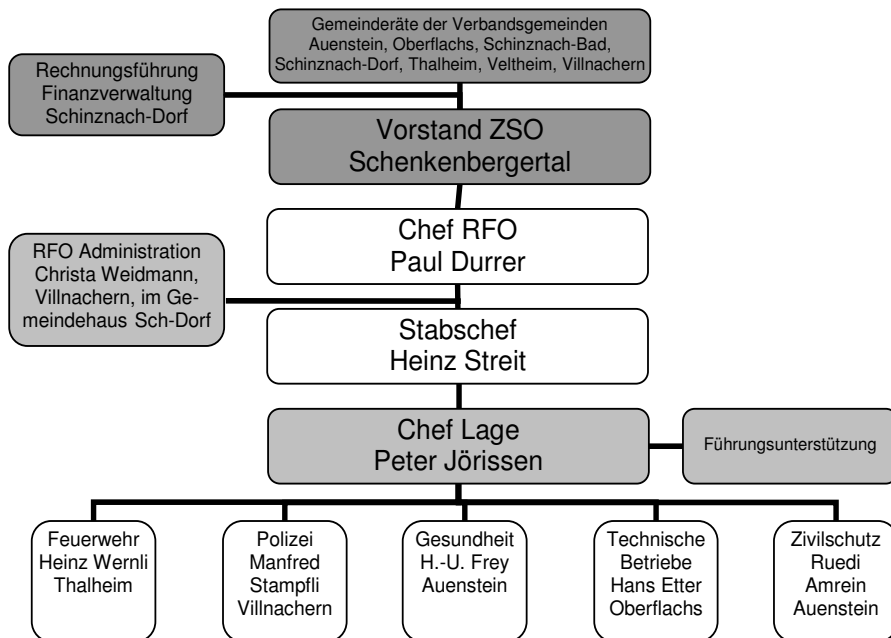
Gemeinderäte der Verbandsgemeinden Auenstein, Oberflachs, Schinznach-Bad, Schinznach-Dorf, Thalheim, Veltheim, Villnachern

Rechnungsführung Finanzverwaltung Schinznach-Dorf

Vorstand ZSO Schenkenbergertal

Chef RFO Paul Durrer

RFO Administration Christa Weidmann, Villnachern, im Gemeindehaus Sch-Dorf

Stabschef Heinz Streit

Chef Lage Peter Jörissen

Führungsunterstützung

Feuerwehr Heinz Wernli Thalheim

Polizei Manfred Stampfli Villnachern

Gesundheit H.-U. Frey Auenstein

Technische Betriebe Hans Etter Oberflachs

Zivilschutz Ruedi Amrein Auenstein